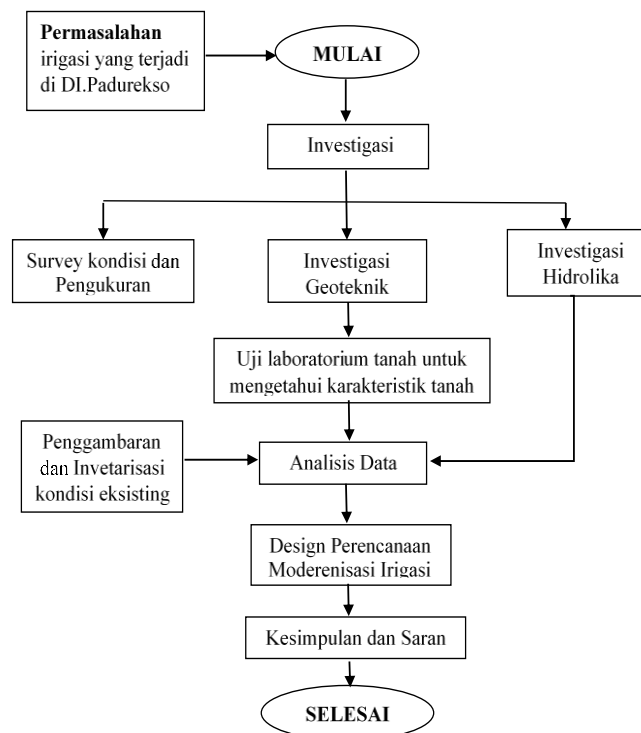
Permasalahan irigasi yang terjadi di DI.Padurekso

MULAI

Investigasi

Survey kondisi dan Pengukuran

Investigasi Geoteknik

Investigasi Hidrolika

Uji laboratorium tanah untuk mengetahui karakteristik tanah

Penggambaran dan Invetarisasi kondisi eksisting

Analisis Data

Design Perencanaan Moderenisasi Irigasi

Kesimpulan dan Saran

SELESAI